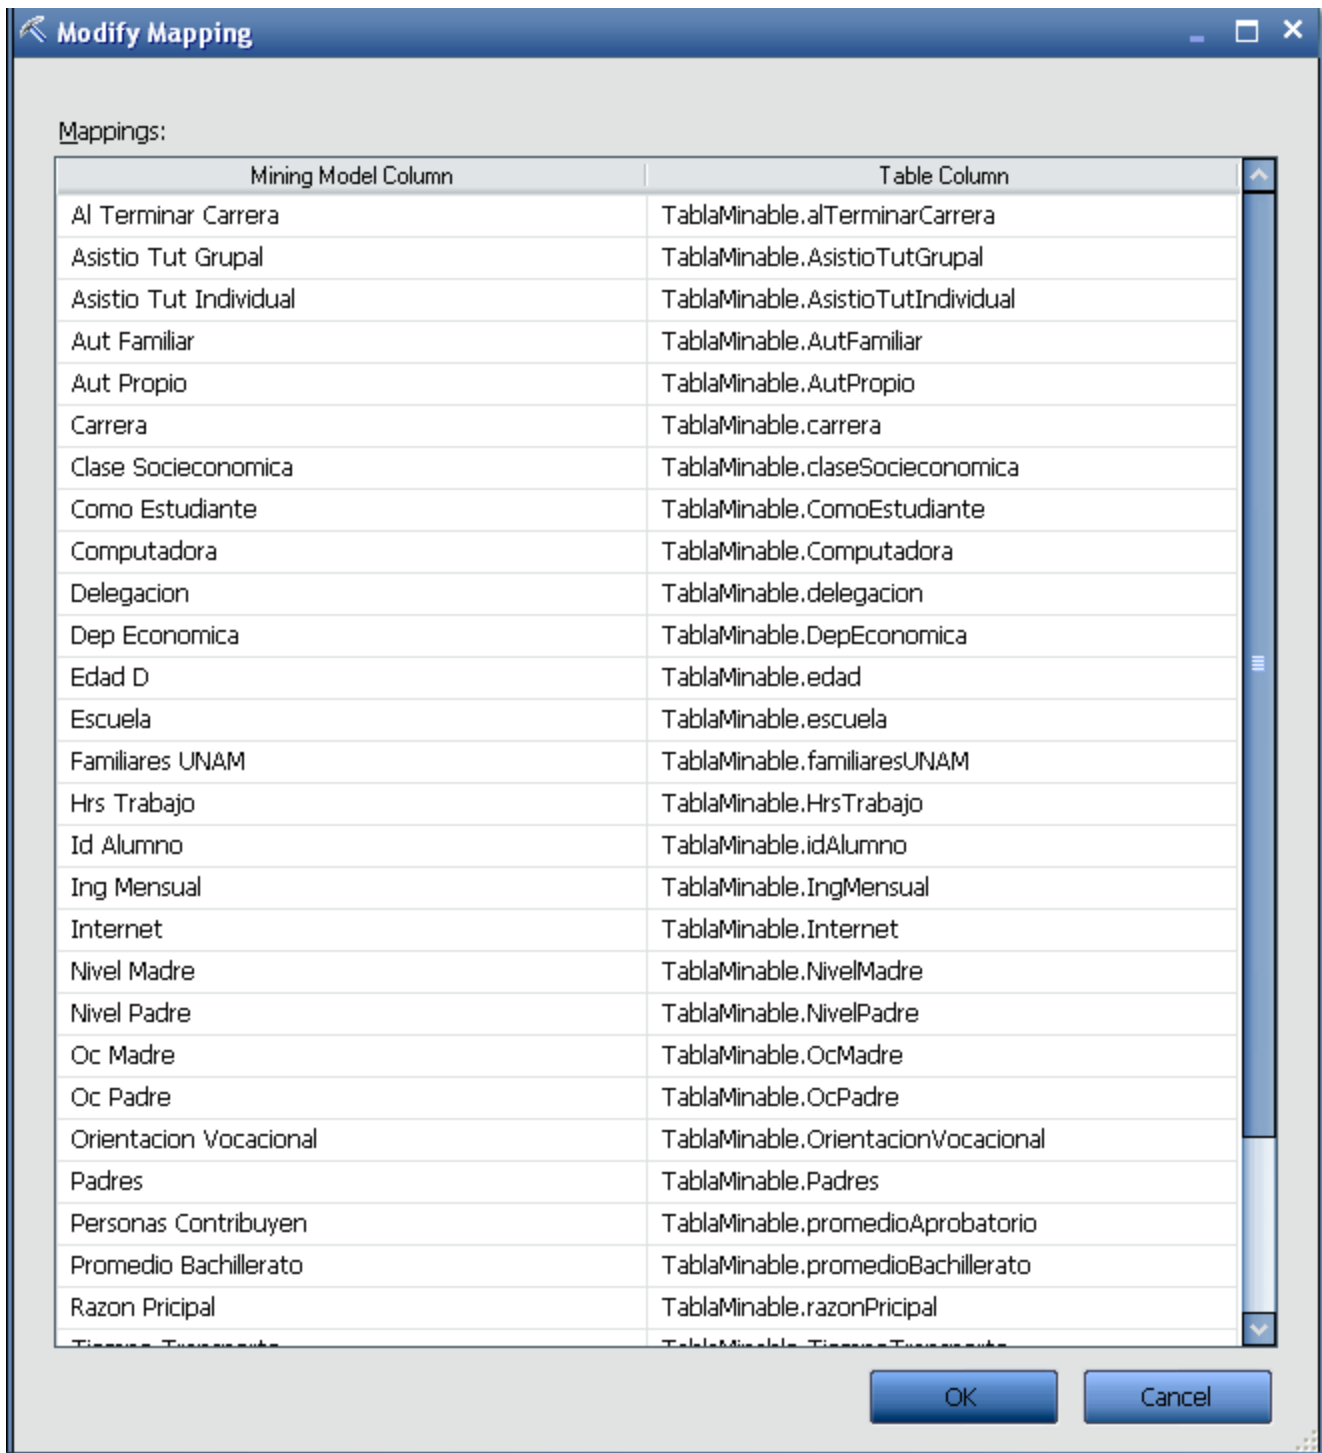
Modify Mapping

Mappings:

| Mining Model Column | Table Column |
|---|---|
| Al Terminar Carrera | TablaMinable.alTerminarCarrera |
| Asistio Tut Grupal | TablaMinable.AsistioTutGrupal |
| Asistio Tut Individual | TablaMinable.AsistioTutIndividual |
| Aut Familiar | TablaMinable.AutFamiliar |
| Aut Propio | TablaMinable.AutPropio |
| Carrera | TablaMinable.carrera |
| Clase Socieconomica | TablaMinable.claseSocieconomica |
| Como Estudiante | TablaMinable.ComoEstudiante |
| Computadora | TablaMinable.Computadora |
| Delegacion | TablaMinable.delegacion |
| Dep Economica | TablaMinable.DepEconomica |
| Edad D | TablaMinable.edad |
| Escuela | TablaMinable.escuela |
| Familiares UNAM | TablaMinable.familiaresUNAM |
| Hrs Trabajo | TablaMinable.HrsTrabajo |
| Id Alumno | TablaMinable.idAlumno |
| Ing Mensual | TablaMinable.IngMensual |
| Internet | TablaMinable.Internet |
| Nivel Madre | TablaMinable.NivelMadre |
| Nivel Padre | TablaMinable.NivelPadre |
| Oc Madre | TablaMinable.OcMadre |
| Oc Padre | TablaMinable.OcPadre |
| Orientacion Vocacional | TablaMinable.OrientacionVocacional |
| Padres | TablaMinable.Padres |
| Personas Contribuyen | TablaMinable.promedioAprobatorio |
| Promedio Bachillerato | TablaMinable.promedioBachillerato |
| Razon Pricipal | TablaMinable.razonPricipal |
| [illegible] | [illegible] |

OK Cancel